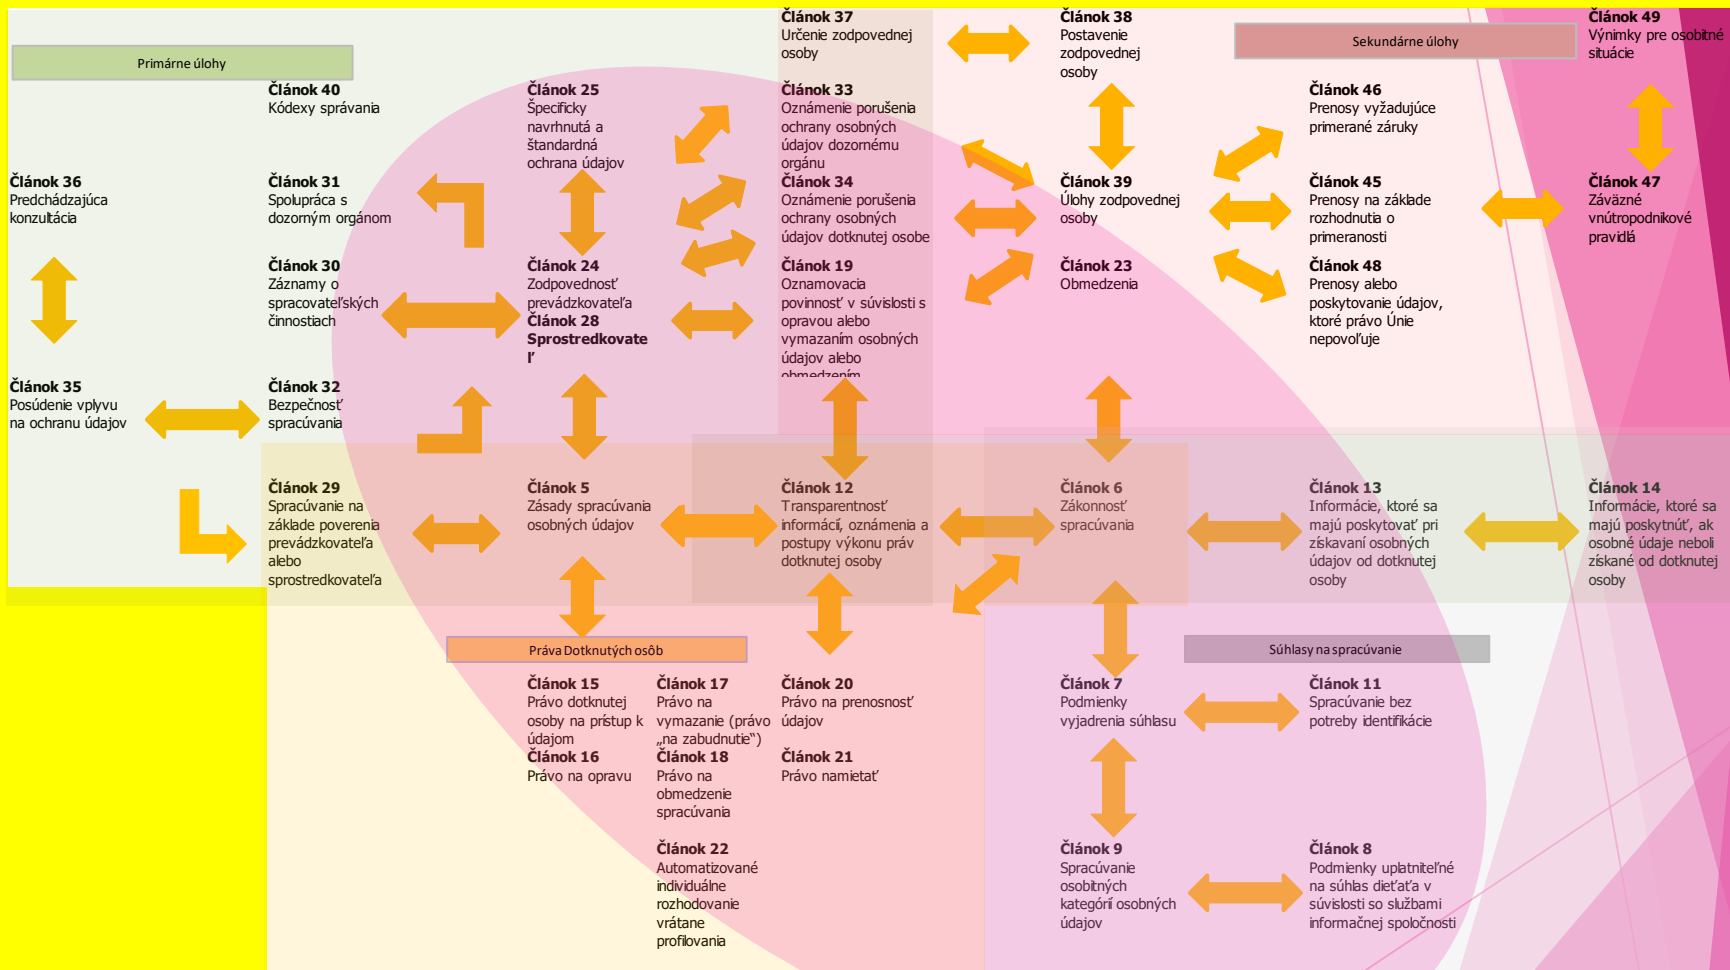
Primárne úlohy

Článok 37
Určenie zodpovednej osoby

Článok 38
Postavenie zodpovednej osoby

Sekundárne úlohy

Článok 49
Výnimky pre osobitné situácie

Článok 40
Kódexy správania

Článok 25
Špecificky navrhnutá a štandardná ochrana údajov

Článok 33
Oznámenie porušenia ochrany osobných údajov dozornému orgánu

Článok 46
Prenosy vyžadujúce primerané záruky

Článok 36
Predchádzajúca konzultácia

Článok 31
Spolupráca s dozorným orgánom

Článok 34
Oznámenie porušenia ochrany osobných údajov dotknutej osobe

Článok 39
Úlohy zodpovednej osoby

Článok 45
Prenosy na základe rozhodnutia o primeranosti

Článok 47
Záväzné vnútropodnikové pravidlá

Článok 30
Záznamy o spracovateľských činnostiach

Článok 24
Zodpovednosť prevádzkovateľa

Článok 28
Sprostredkovateľ

Článok 19
Oznamovacia povinnosť v súvislosti s opravou alebo vymazaním osobných údajov alebo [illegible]

Článok 23
Obmedzenia

Článok 48
Prenosy alebo poskytovanie údajov, ktoré právo Únie nepovoľuje

Článok 35
Posúdenie vplyvu na ochranu údajov

Článok 32
Bezpečnosť spracúvania

Článok 29
Spracúvanie na základe poverenia prevádzkovateľa alebo sprostredkovateľa

Článok 5
Zásady spracúvania osobných údajov

Článok 12
Transparentnosť informácií, oznámenia a postupy výkonu práv dotknutej osoby

Článok 6
Zákonnosť spracúvania

Článok 13
Informácie, ktoré sa majú poskytovať pri získavaní osobných údajov od dotknutej osoby

Článok 14
Informácie, ktoré sa majú poskytnúť, ak osobné údaje neboli získané od dotknutej osoby

Práva Dotknutých osôb

Súhlas na spracúvanie

Článok 15
Právo dotknutej osoby na prístup k údajom

Článok 16
Právo na opravu

Článok 17
Právo na vymazanie (právo „na zabudnutie")

Článok 18
Právo na obmedzenie spracúvania

Článok 20
Právo na prenosnosť údajov

Článok 21
Právo namietať

Článok 7
Podmienky vyjadrenia súhlasu

Článok 11
Spracúvanie bez potreby identifikácie

Článok 22
Automatizované individuálne rozhodovanie vrátane profilovania

Článok 9
Spracúvanie osobitných kategórií osobných údajov

Článok 8
Podmienky uplatniteľné na súhlas dieťaťa v súvislosti so službami informačnej spoločnosti